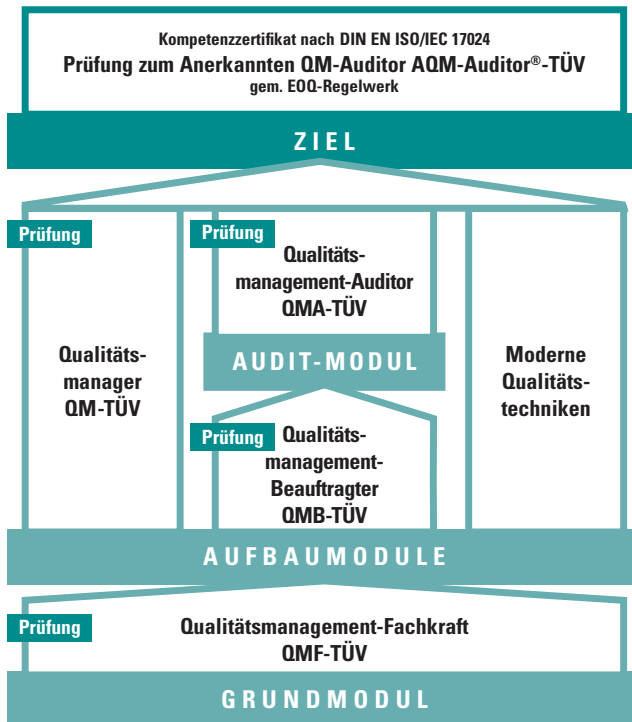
Kompetenzzertifikat nach DIN EN ISO/IEC 17024
Prüfung zum Anerkannten QM-Auditor AQM-Auditor®-TÜV
gem. EOQ-Regelwerk

ZIEL

Prüfung

Qualitätsmanager QM-TÜV

Prüfung

Qualitätsmanagement-Auditor QMA-TÜV

AUDIT-MODUL

Prüfung

Qualitätsmanagement-Beauftragter QMB-TÜV

Moderne Qualitätstechniken

AUFBAUMODULE

Prüfung

Qualitätsmanagement-Fachkraft QMF-TÜV

GRUNDMODUL